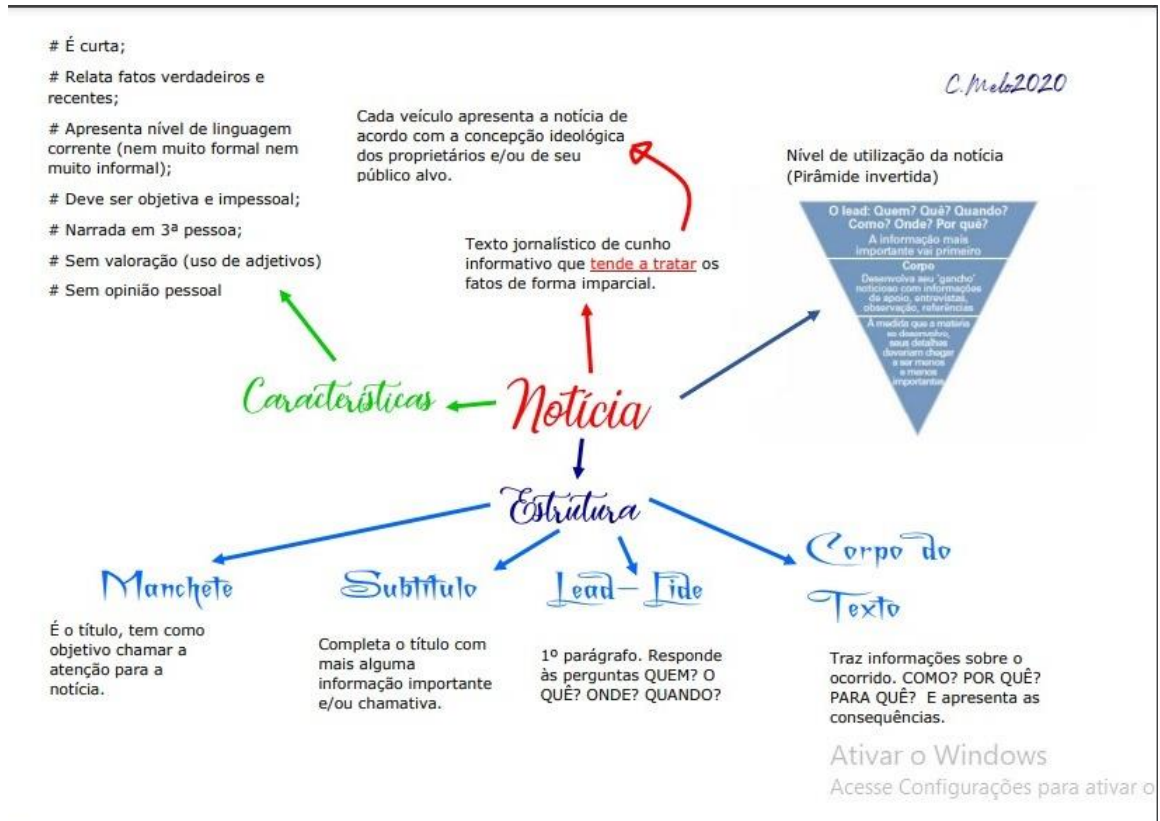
# É curta;

# Relata fatos verdadeiros e recentes;

# Apresenta nível de linguagem corrente (nem muito formal nem muito informal);

# Deve ser objetiva e impessoal;

# Narrada em 3ª pessoa;

# Sem valoração (uso de adjetivos)

# Sem opinião pessoal

C. Melo2020

Cada veículo apresenta a notícia de acordo com a concepção ideológica dos proprietários e/ou de seu público alvo.

Nível de utilização da notícia (Pirâmide invertida)

O lead: Quem? Quê? Quando? Como? Onde? Por quê?
A informação mais importante vai primeiro

Corpo
Desenvolva seu 'gancho' noticioso com informações de apoio, entrevistas, observação, referências

À medida que a matéria se desenvolve, seus detalhes deveriam chegar a ser menos e menos importantes

Texto jornalístico de cunho informativo que tende a tratar os fatos de forma imparcial.

Características

Notícia

Estrutura

Manchete

É o título, tem como objetivo chamar a atenção para a notícia.

Subtítulo

Completa o título com mais alguma informação importante e/ou chamativa.

Lead – Lide

1º parágrafo. Responde às perguntas QUEM? O QUÊ? ONDE? QUANDO?

Corpo do Texto

Traz informações sobre o ocorrido. COMO? POR QUÊ? PARA QUÊ? E apresenta as consequências.

Ativar o Windows
Acesse Configurações para ativar o